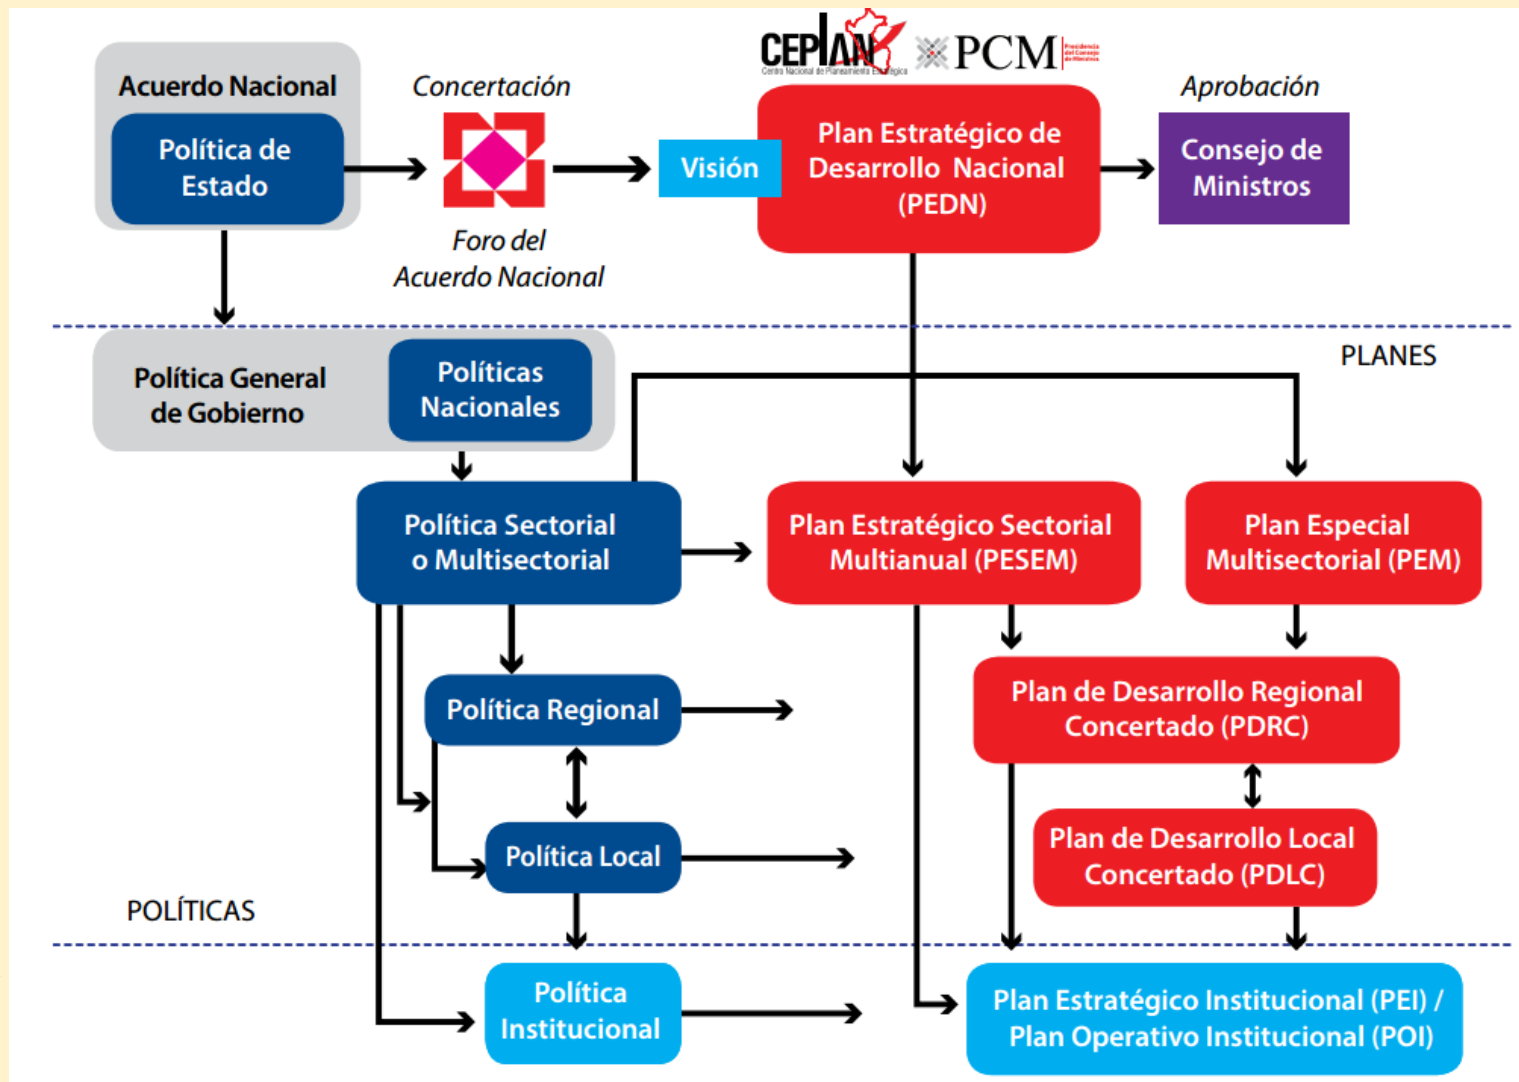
CEPLAN
Centro Nacional de Planeamiento Estratégico
PCM
Presidencia del Consejo de Ministros

Acuerdo Nacional
Política de Estado

Concertación
Foro del Acuerdo Nacional

Visión

Plan Estratégico de Desarrollo Nacional (PEDN)

Aprobación
Consejo de Ministros

PLANES

Política General de Gobierno
Políticas Nacionales

Política Sectorial o Multisectorial

Plan Estratégico Sectorial Multianual (PESEM)

Plan Especial Multisectorial (PEM)

Política Regional

Plan de Desarrollo Regional Concertado (PDRC)

Política Local

Plan de Desarrollo Local Concertado (PDLC)

POLÍTICAS

Política Institucional

Plan Estratégico Institucional (PEI) / Plan Operativo Institucional (POI)